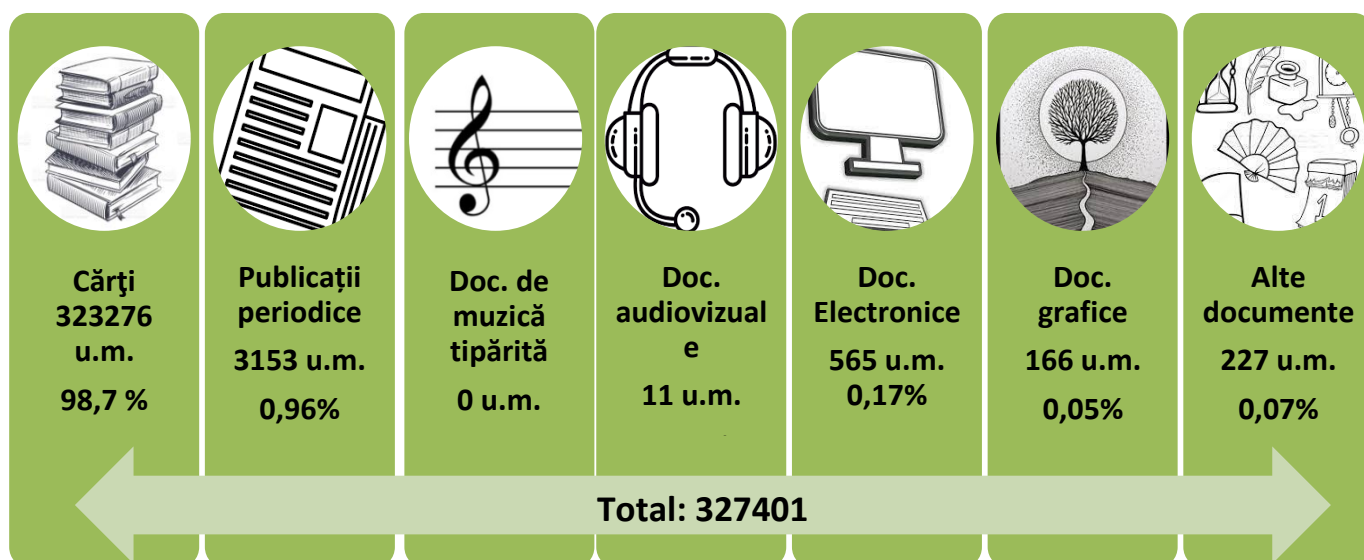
Cărţi 323276 u.m.

98,7 %

Publicații periodice

3153 u.m.

0,96%

Doc. de muzică tipărită

0 u.m.

Doc. audiovizual e

11 u.m.

Doc. Electronice

565 u.m.

0,17%

Doc. grafice

166 u.m.

0,05%

Alte documente

227 u.m.

0,07%

Total: 327401